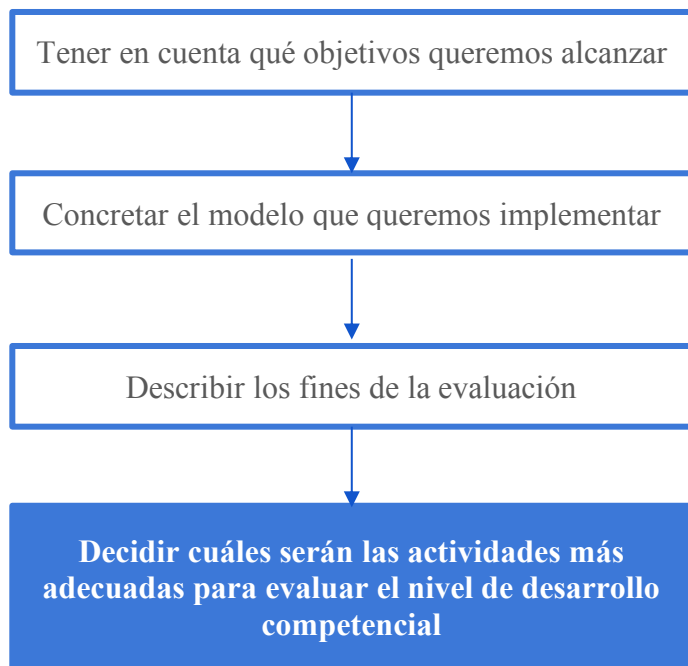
Tener en cuenta qué objetivos queremos alcanzar

Concretar el modelo que queremos implementar

Describir los fines de la evaluación

Decidir cuáles serán las actividades más adecuadas para evaluar el nivel de desarrollo competencial